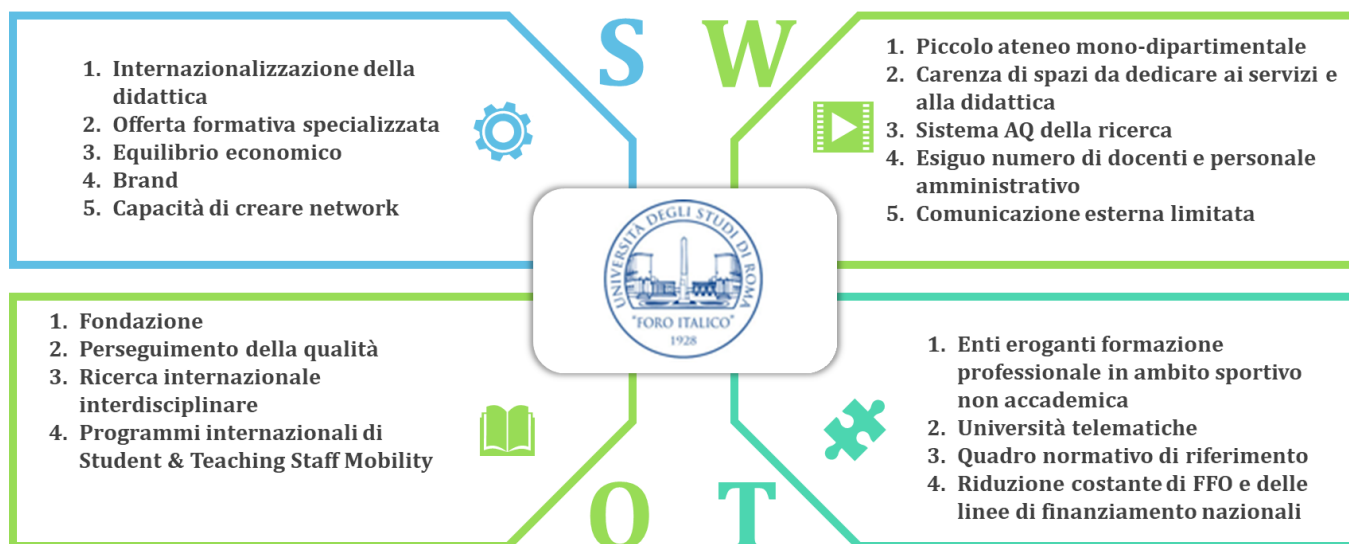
S

1. Internazionalizzazione della didattica
2. Offerta formativa specializzata
3. Equilibrio economico
4. Brand
5. Capacità di creare network

W

1. Piccolo ateneo mono-dipartimentale
2. Carenza di spazi da dedicare ai servizi e alla didattica
3. Sistema AQ della ricerca
4. Esiguo numero di docenti e personale amministrativo
5. Comunicazione esterna limitata

UNIVERSITÀ DEGLI STUDI DI ROMA
"FORO ITALICO"
1928

1. Fondazione
2. Perseguimento della qualità
3. Ricerca internazionale interdisciplinare
4. Programmi internazionali di Student & Teaching Staff Mobility

O

1. Enti eroganti formazione professionale in ambito sportivo non accademica
2. Università telematiche
3. Quadro normativo di riferimento
4. Riduzione costante di FFO e delle linee di finanziamento nazionali

T